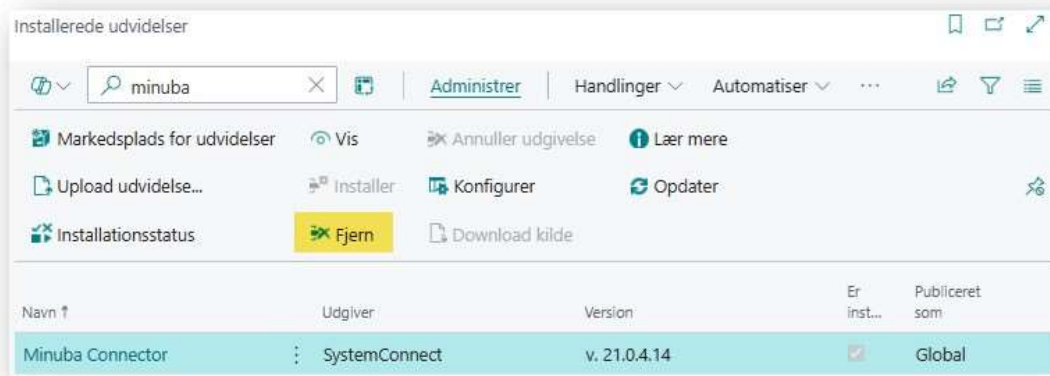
Installerede udvidelser

minuba

Administrer | Handlinger | Automatiser | ···

Markedsplads for udvidelser | Vis | Annuller udgivelse | Lær mere

Upload udvidelse... | Installer | Konfigurer | Opdater

Installationsstatus | Fjern | Download kilde

| Navn ↑ | Udgiver | Version | Er inst... | Publiceret som |
|---|---|---|---|---|
| Minuba Connector | SystemConnect | v. 21.0.4.14 | | Global |